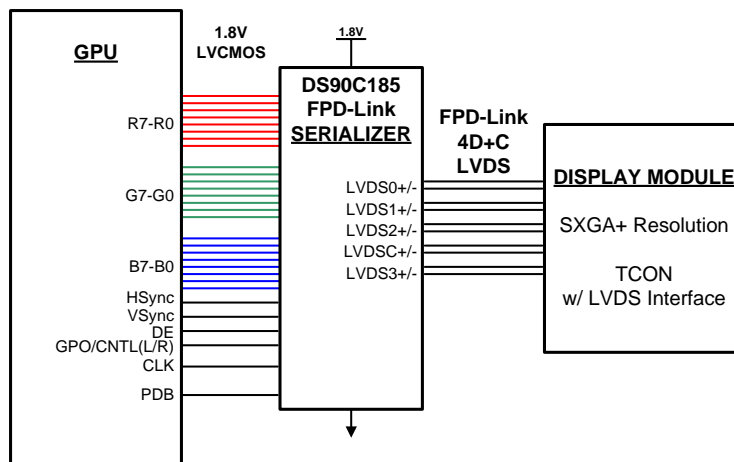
GPU

1.8V
LVCMOS

1.8V

DS90C185
FPD-Link
SERIALIZER

FPD-Link
4D+C
LVDS

R7-R0

G7-G0

B7-B0

HSync
VSync
DE
GPO/CNTL(L/R)
CLK

PDB

LVDS0+/-
LVDS1+/-
LVDS2+/-
LVDSC+/-
LVDS3+/-

DISPLAY MODULE

SXGA+ Resolution

TCON
w/ LVDS Interface